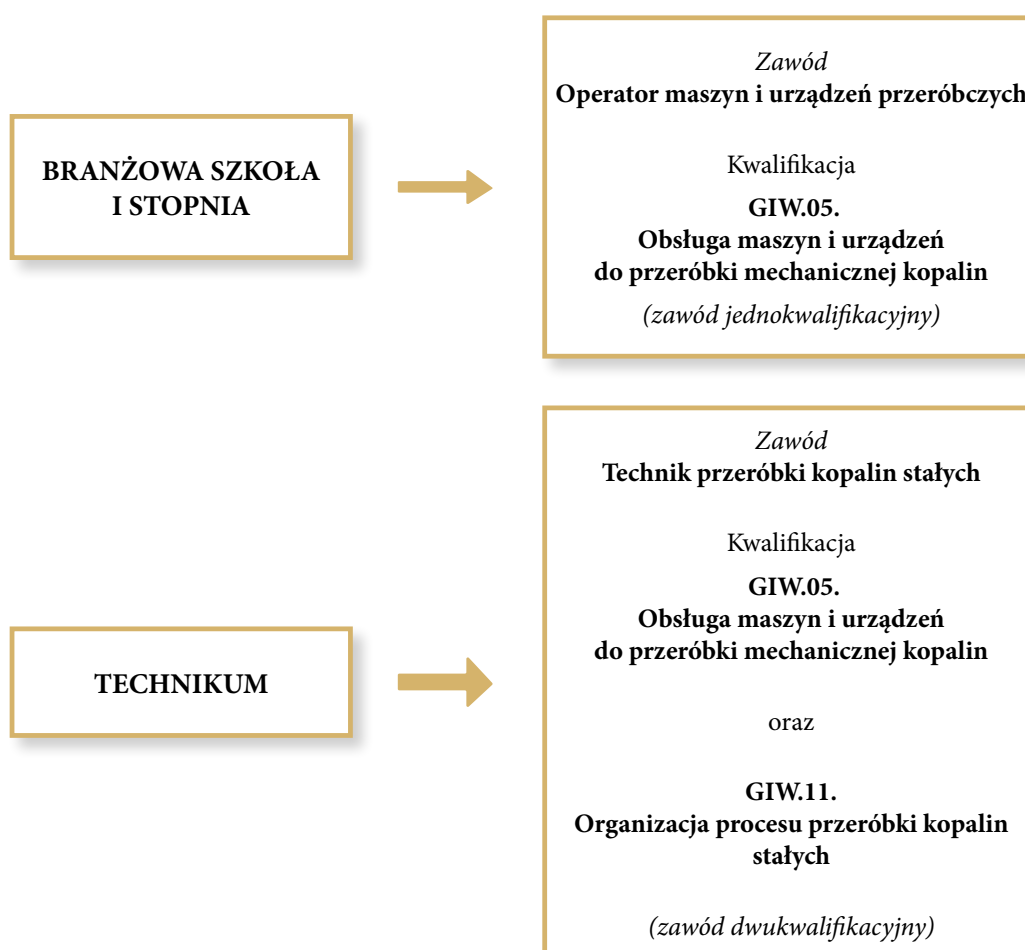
BRANŻOWA SZKOŁA I STOPNIA

*Zawód*
**Operator maszyn i urządzeń przeróbczych**

Kwalifikacja

**GIW.05.**
**Obsługa maszyn i urządzeń do przeróbki mechanicznej kopalin**

*(zawód jednokwalifikacyjny)*

TECHNIKUM

*Zawód*
**Technik przeróbki kopalin stałych**

Kwalifikacja

**GIW.05.**
**Obsługa maszyn i urządzeń do przeróbki mechanicznej kopalin**

oraz

**GIW.11.**
**Organizacja procesu przeróbki kopalin stałych**

*(zawód dwukwalifikacyjny)*